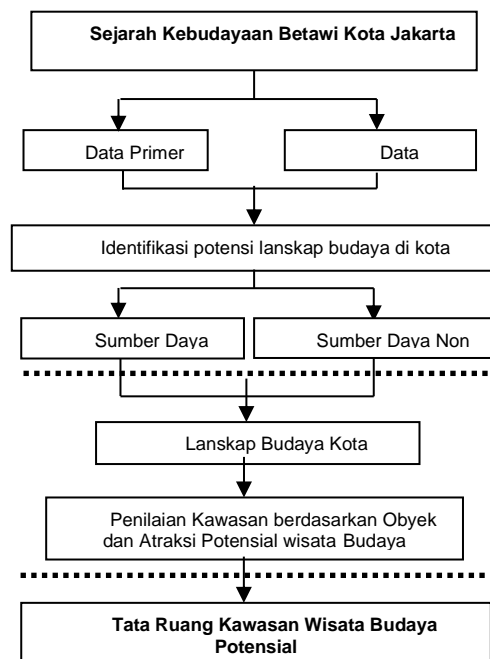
Sejarah Kebudayaan Betawi Kota Jakarta

Data Primer

Data

Identifikasi potensi lanskap budaya di kota

Sumber Daya

Sumber Daya Non

Lanskap Budaya Kota

Penilaian Kawasan berdasarkan Obyek dan Atraksi Potensial wisata Budaya

Tata Ruang Kawasan Wisata Budaya Potensial